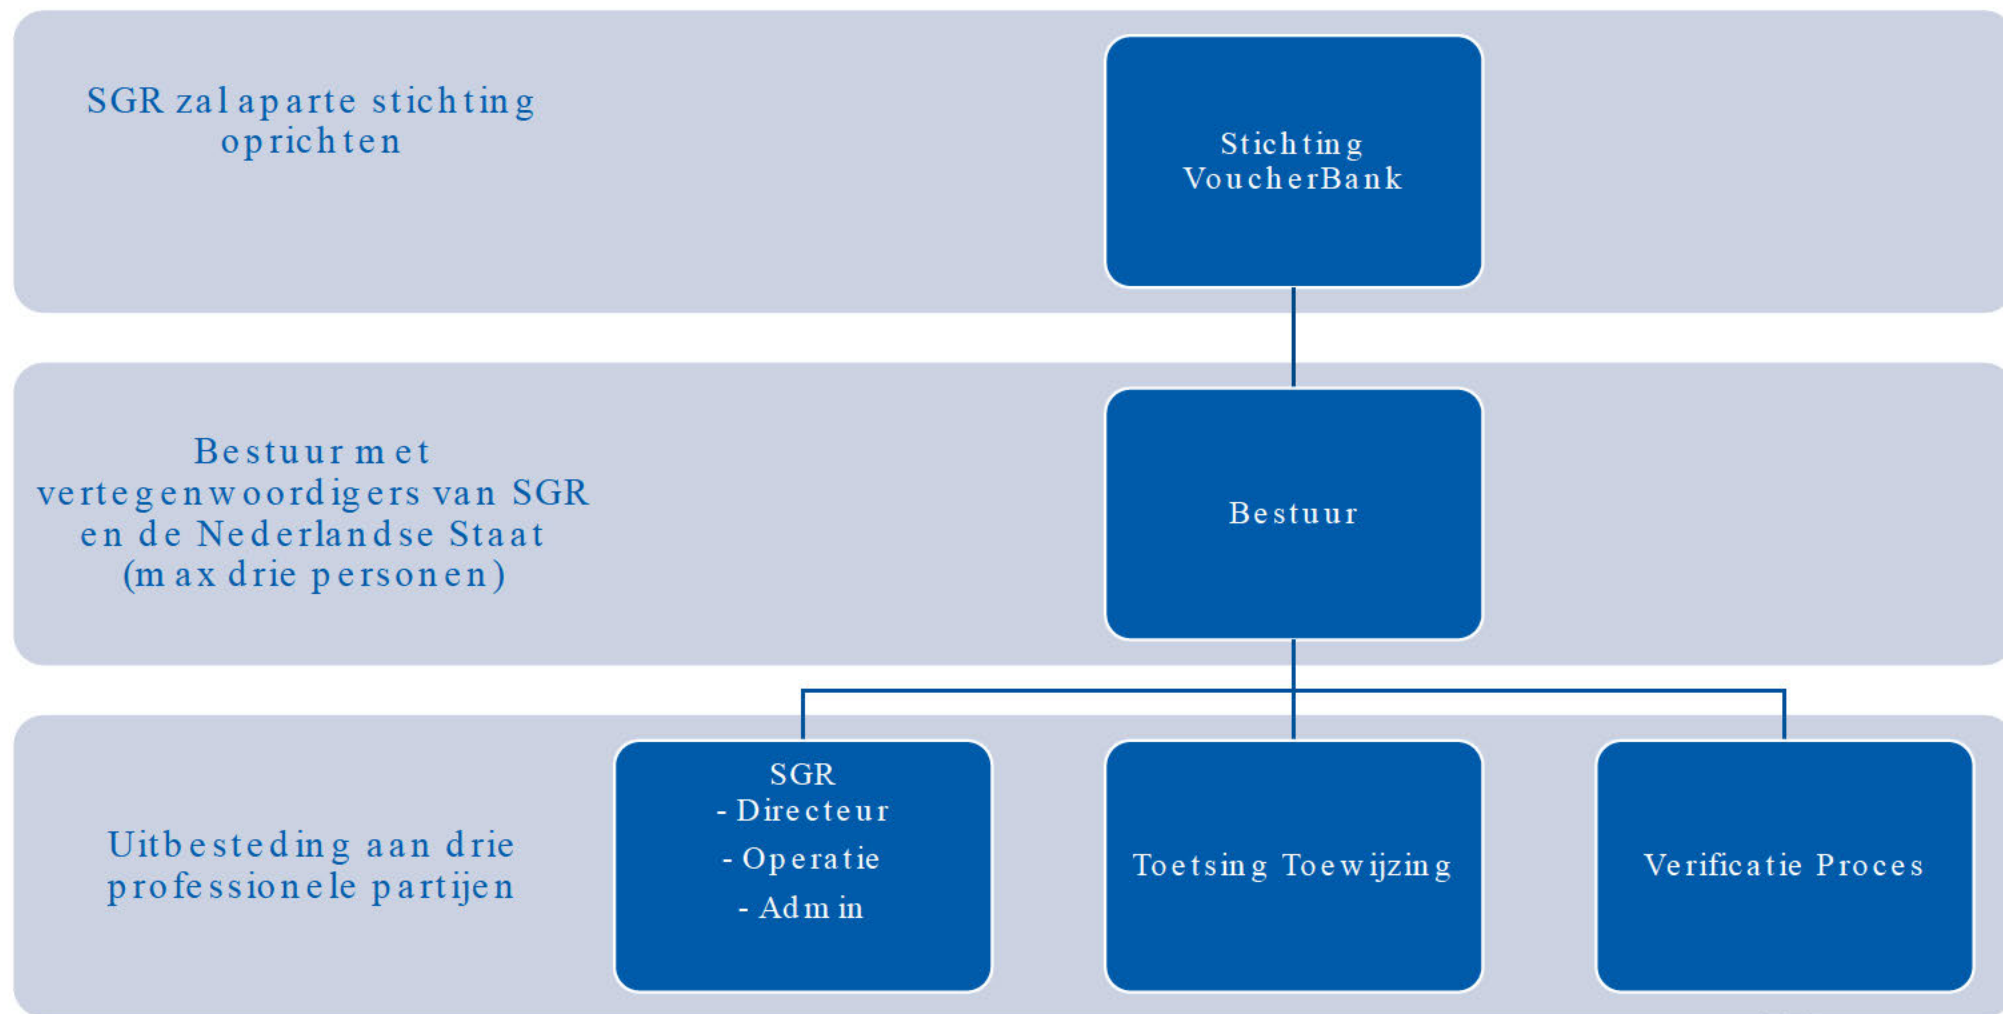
SGR zal aparte stichting oprichten

Stichting VoucherBank

Bestuur met vertegenwoordigers van SGR en de Nederlandse Staat (max drie personen)

Bestuur

Uitbesteding aan drie professionele partijen

SGR
- Directeur
- Operatie
- Admin

Toetsing Toewijzing

Verificatie Proces